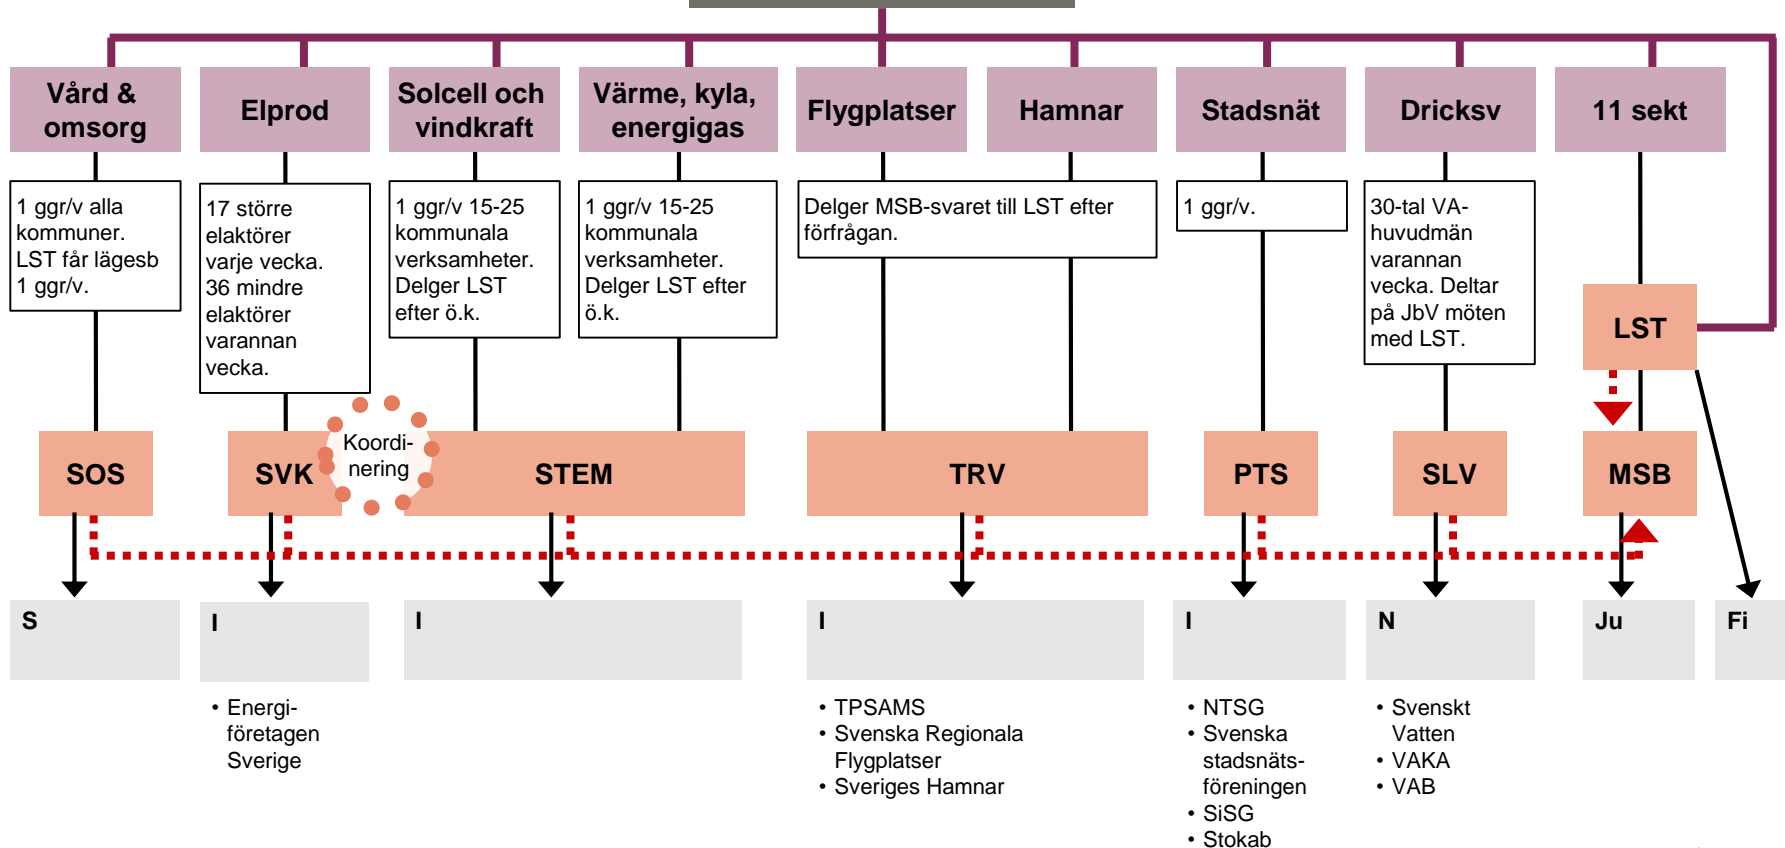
Vård & omsorg

Elprod

Solcell och vindkraft

Värme, kyla, energigas

Flygplatser

Hamnar

Stadsnät

Dricksv

11 sekt

1 ggr/v alla kommuner. LST får lägesb 1 ggr/v.

17 större elaktörer varje vecka. 36 mindre elaktörer varannan vecka.

1 ggr/v 15-25 kommunala verksamheter. Delger LST efter ö.k.

1 ggr/v 15-25 kommunala verksamheter. Delger LST efter ö.k.

Delger MSB-svaret till LST efter förfrågan.

1 ggr/v.

30-tal VA-huvudmän varannan vecka. Deltar på JbV möten med LST.

LST

SOS

SVK

Koordi-nering

STEM

TRV

PTS

SLV

MSB

S

I

I

I

I

N

Ju

Fi

• Energi-företagen Sverige

• TPSAMS
• Svenska Regionala Flygplatser
• Sveriges Hamnar

• NTSG
• Svenska stadsnäts-föreningen
• SiSG
• Stokab

• Svenskt Vatten
• VAKA
• VAB